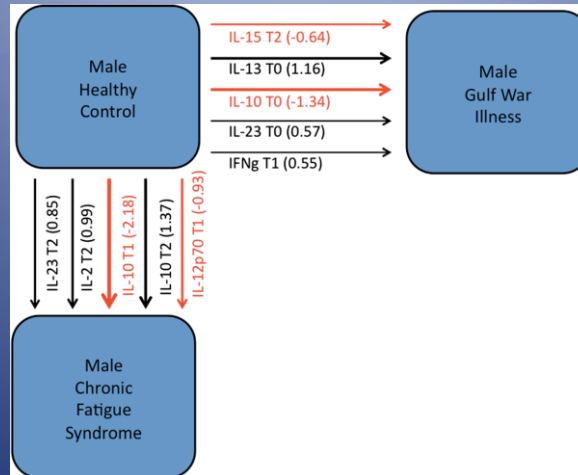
Male Healthy Control

IL-15 T2 (-0.64)
IL-13 T0 (1.16)
IL-10 T0 (-1.34)
IL-23 T0 (0.57)
IFNg T1 (0.55)

Male Gulf War Illness

IL-23 T2 (0.85)
IL-2 T2 (0.99)
IL-10 T1 (-2.18)
IL-10 T2 (1.37)
IL-12p70 T1 (-0.93)

Male Chronic Fatigue Syndrome